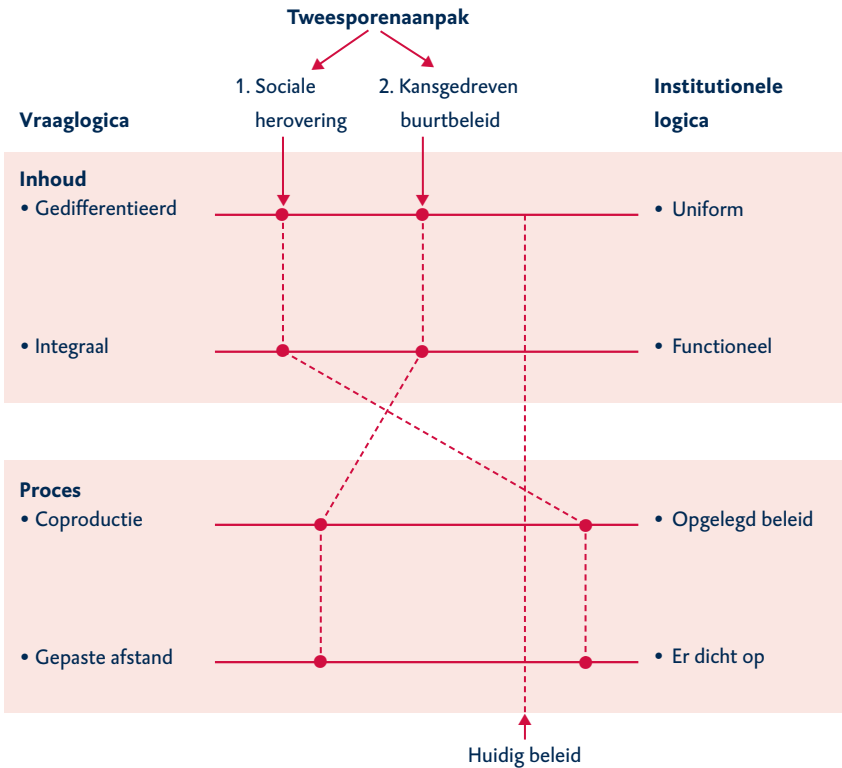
Tweesporenaanpak

1. Sociale herovering

2. Kansgedreven buurtbeleid

Vraaglogica

Institutionele logica

Inhoud
• Gedifferentieerd

• Uniform

• Integraal

• Functioneel

Proces
• Coproductie

• Opgelegd beleid

• Gepaste afstand

• Er dicht op

Huidig beleid